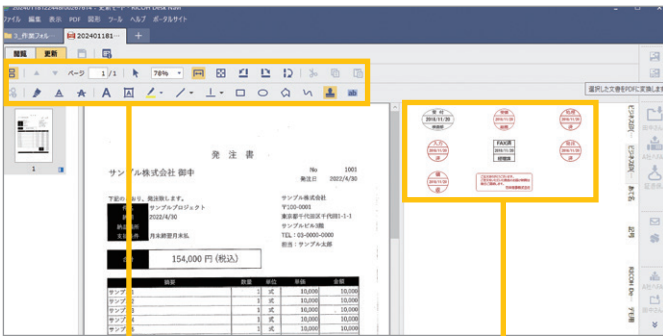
20240118122448U0Z87614 - 更新モード - RICOH Desk Navi
ファイル 編集 表示 PDF 図形 ツール ヘルプ ポータルサイト
3_作業フォル… 202401181…
閲覧 更新
ページ 1 / 1 78%
選択した文書をPDFに変換します
発 注 書
サンプル株式会社 御中
No 1001
発注日 2022/4/30
下記の通り、発注致します。
サンプルプロジェクト
2022/4/30
月末締翌月末払
サンプル株式会社
〒100-0001
東京都千代田区千代田1-1-1
サンプルビル3階
TEL：03-0000-0000
担当：サンプル太郎
154,000 円 (税込)
摘要 数量 単位 単価 金額

| | | | | |
|---|---|---|---|---|
| サンプル | 1 | 式 | 10,000 | 10,000 |
| サンプル | 1 | 式 | 10,000 | 10,000 |
| サンプル | 1 | 式 | 10,000 | 10,000 |
| サンプル | 1 | 式 | 10,000 | 10,000 |
| サンプル | 1 | 式 | 10,000 | 10,000 |

受付 2016/11/20
承認 2016/11/20
処理 2016/11/20
FAX済
1